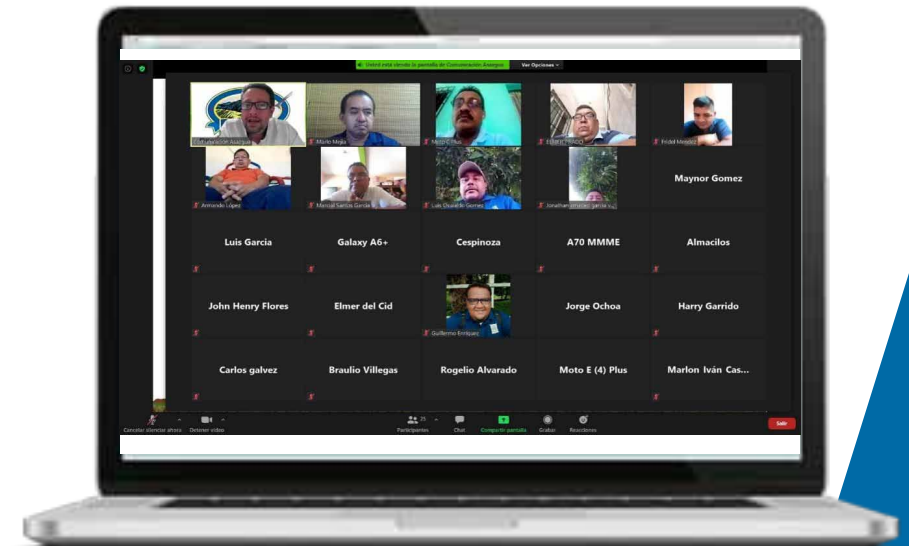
Usted está viendo la pantalla de Comunicación Avanque Ver Opciones

Comunicación Avanque
Mario Mejía
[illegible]
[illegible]
Fridel Méndez
Armando López
Marcial Santos García
Luis Oswaldo Gomez
Jonathan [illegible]
Maynor Gomez
Luis Garcia
Galaxy A6+
Cespinoza
A70 MMME
Almacilos
John Henry Flores
Elmer del Cid
Guillermo Enríquez
Jorge Ochoa
Harry Garrido
Carlos galvez
Braulio Villegas
Rogelio Alvarado
Moto E (4) Plus
Marlon Iván Cas...

Cancelar silenciar ahora
Detener video
Participantes 29
Chat
Compartir pantalla
Grabar
Reacciones
Salir